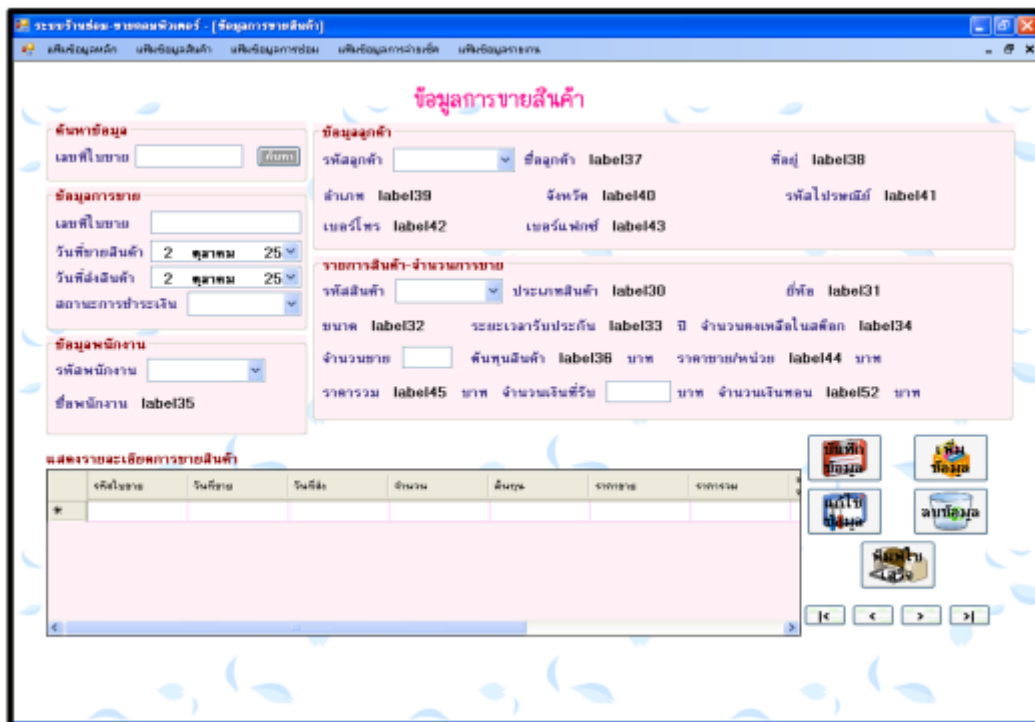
ระบบร้านซ่อม-ขายคอมพิวเตอร์ - [ข้อมูลการขายสินค้า]

เพิ่มข้อมูลหลัก เพิ่มข้อมูลสินค้า เพิ่มข้อมูลการซ่อม เพิ่มข้อมูลการจำหน่าย เพิ่มข้อมูลรายงาน

ข้อมูลการขายสินค้า

ค้นหาข้อมูล
เลขที่ใบขาย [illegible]

ข้อมูลการขาย
เลขที่ใบขาย
วันที่ขายสินค้า 2 ตุลาคม 25
วันที่ส่งสินค้า 2 ตุลาคม 25
สถานะการชำระเงิน

ข้อมูลพนักงาน
รหัสพนักงาน
ชื่อพนักงาน label35

ข้อมูลลูกค้า
รหัสลูกค้า ชื่อลูกค้า label37 ที่อยู่ label38
อำเภอ label39 จังหวัด label40 รหัสไปรษณีย์ label41
เบอร์โทร label42 เบอร์แฟกซ์ label43

รายการสินค้า-จำนวนการขาย
รหัสสินค้า ประเภทสินค้า label30 ยี่ห้อ label31
ขนาด label32 ระยะเวลารับประกัน label33 ปี จำนวนคงเหลือในสต็อก label34
จำนวนขาย ต้นทุนสินค้า label36 บาท ราคาขาย/หน่วย label44 บาท
ราคารวม label45 บาท จำนวนเงินที่รับ บาท จำนวนเงินทอน label52 บาท

แสดงรายละเอียดการขายสินค้า

| | รหัสใบขาย | วันที่ขาย | วันที่ส่ง | จำนวน | ต้นทุน | ราคาขาย | ราคารวม |
|---|---|---|---|---|---|---|---|
| * | | | | | | | |

บันทึกข้อมูล
เพิ่มข้อมูล
แก้ไขข้อมูล
ลบข้อมูล
พิมพ์ใบเสร็จ
|< < > >|